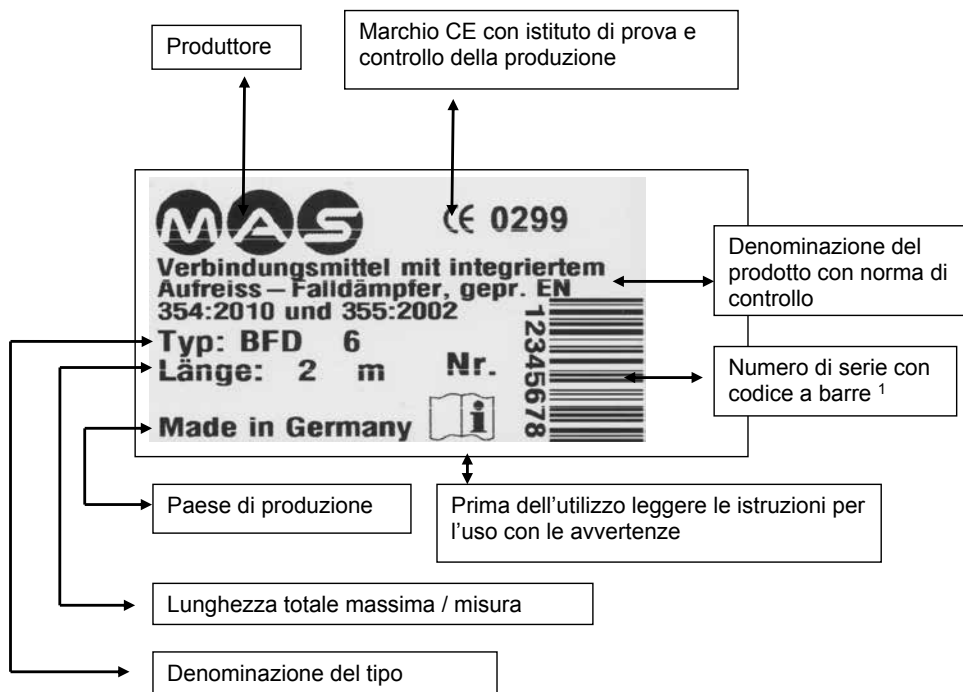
Produttore

Marchio CE con istituto di prova e controllo della produzione

MAS

CE 0299

Verbindungsmittel mit integriertem Aufreiss – Falldämpfer, gepr. EN 354:2010 und 355:2002

Denominazione del prodotto con norma di controllo

Typ: BFD 6

Länge: 2 m

Nr.

12345678

Numero di serie con codice a barre $^1$

Made in Germany

Paese di produzione

Prima dell'utilizzo leggere le istruzioni per l'uso con le avvertenze

Lunghezza totale massima / misura

Denominazione del tipo